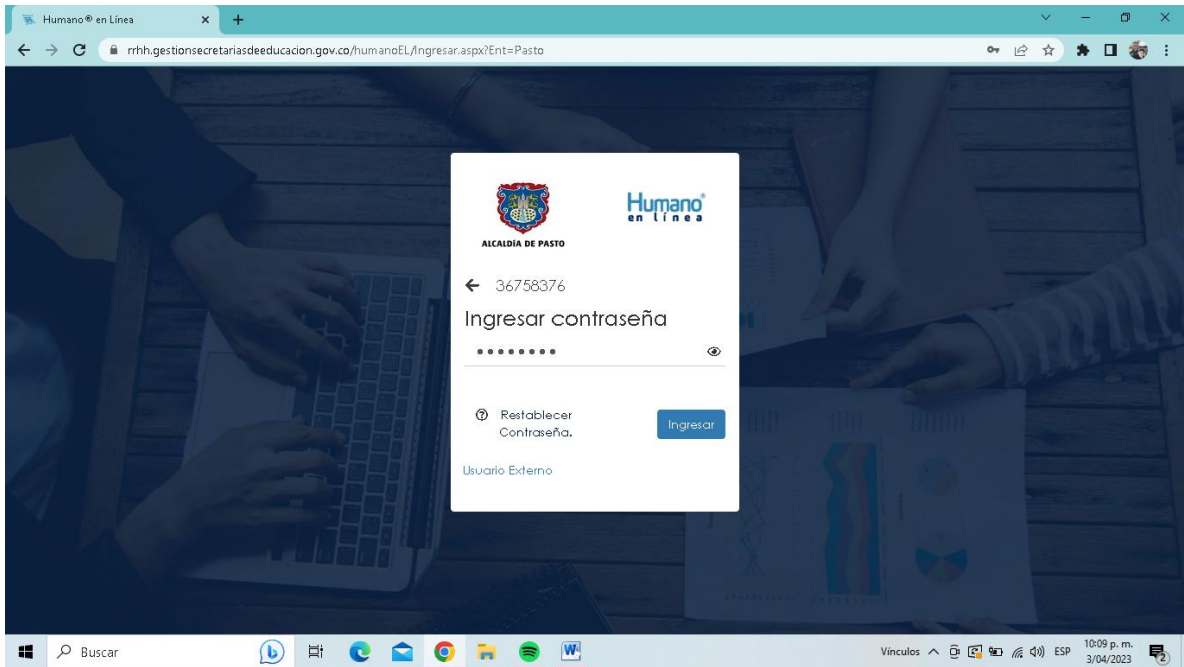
Humano® en Línea

rrhh.gestionsecretariasdeeducacion.gov.co/humanoEL/Ingresar.aspx?Ent=Pasto

ALCALDÍA DE PASTO

Humano® en línea

36758376

Ingresar contraseña

••••••••

Restablecer Contraseña.

Ingresar

Usuario Externo

Buscar

Vínculos

ESP

10:09 p. m.
3/04/2023

2